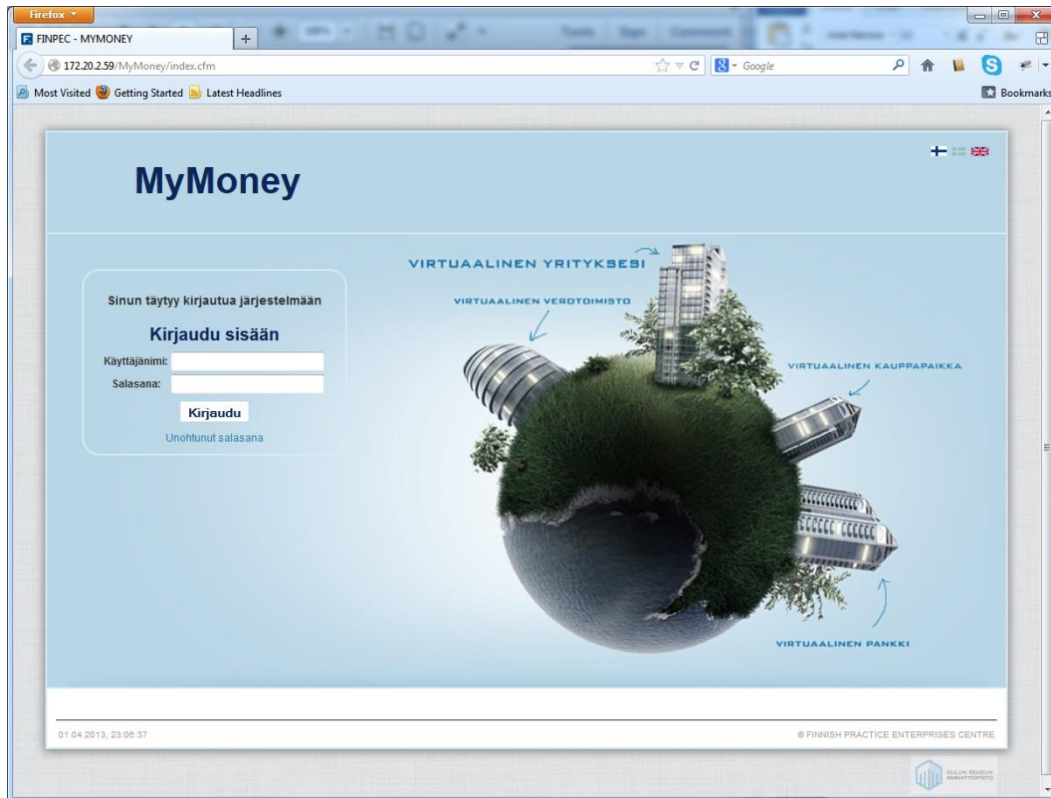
Firefox

FINPEC - MYMONEY

172.20.2.59/MyMoney/index.cfm

Google

Most Visited Getting Started Latest Headlines

Bookmarks

MyMoney

Sinun täytyy kirjautua järjestelmään

Kirjaudu sisään

Käyttäjänimi:

Salasana:

Kirjaudu

Unohtunut salasana

VIRTUAALINEN YRITYKSESI

VIRTUAALINEN VEROTOIMISTO

VIRTUAALINEN KAUPPAPAIKKA

VIRTUAALINEN PANKKI

01.04.2013, 23:06:37

© FINNISH PRACTICE ENTERPRISES CENTRE

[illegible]